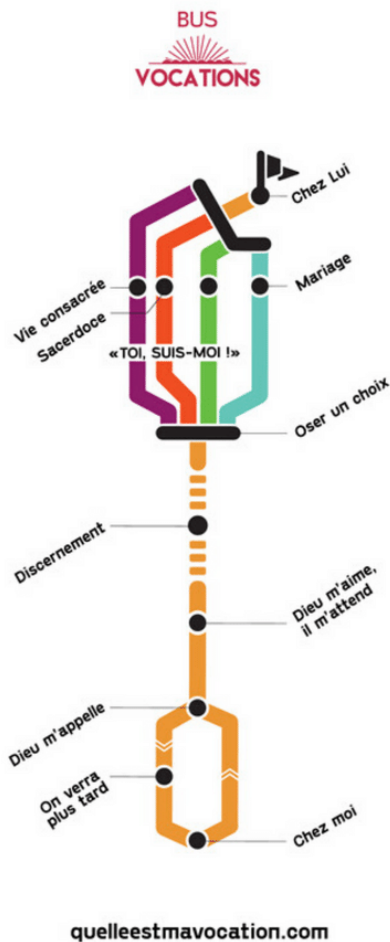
BUS
VOCATIONS

Chez Lui

Vie consacrée

Sacerdoce

Mariage

«TOI, SUIS-MOI !»

Oser un choix

Discernement

Dieu m'aime, il m'attend

Dieu m'appelle

On verra plus tard

Chez moi

quelleestmavocation.com